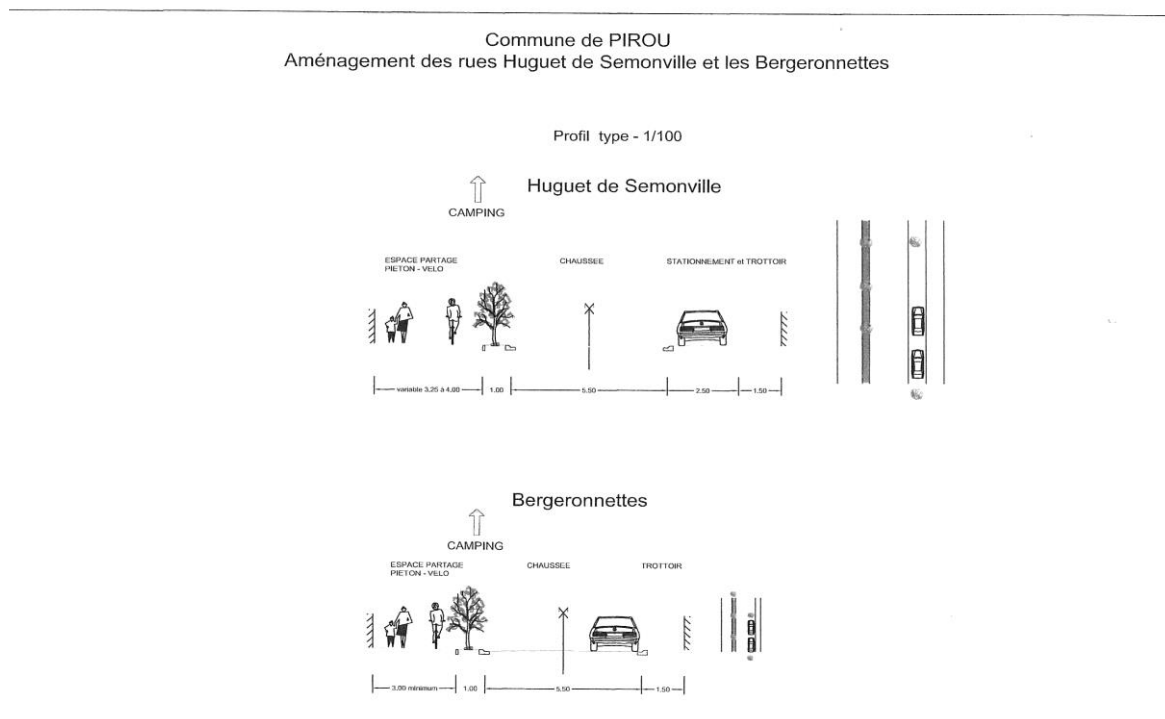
Commune de PIROU
Aménagement des rues Huguet de Semonville et les Bergeronnettes

Profil type - 1/100

Huguet de Semonville

CAMPING

ESPACE PARTAGE
PIETON - VELO

CHAUSSEE

STATIONNEMENT et TROTTOIR

variable 3.25 à 4.80 | 1.00 | 5.50 | 2.50 | 1.50

Bergeronnettes

CAMPING

ESPACE PARTAGE
PIETON - VELO

CHAUSSEE

TROTTOIR

3.00 minimum | 1.00 | 5.50 | 1.50